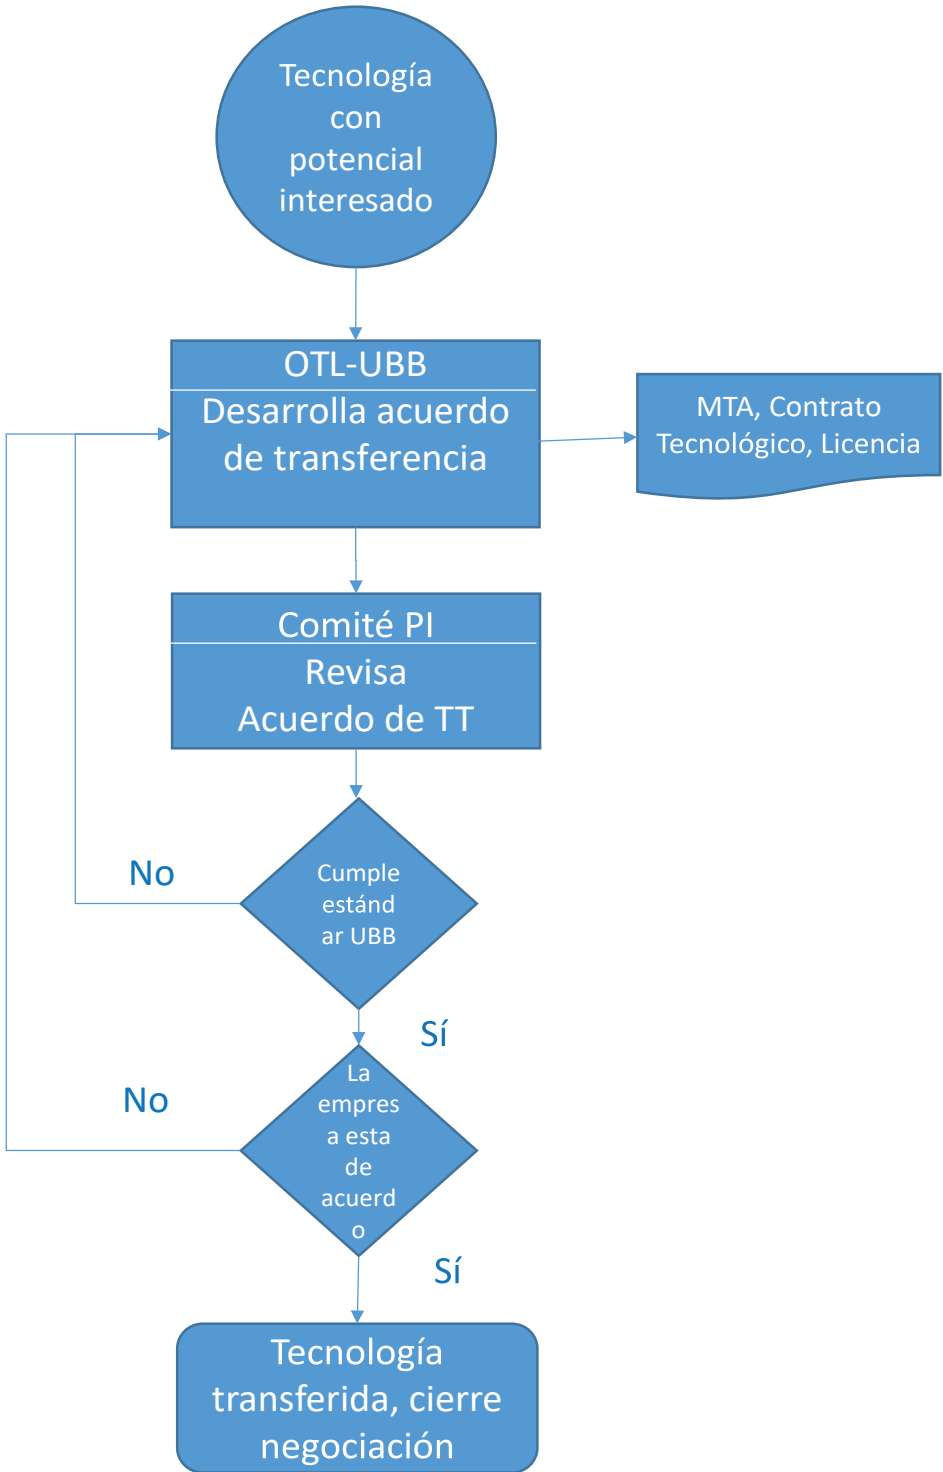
Tecnología con potencial interesado

OTL-UBB

Desarrolla acuerdo de transferencia

MTA, Contrato Tecnológico, Licencia

Comité PI

Revisa Acuerdo de TT

No

Cumple estánd ar UBB

Sí

No

La empres a esta de acuerd o

Sí

Tecnología transferida, cierre negociación